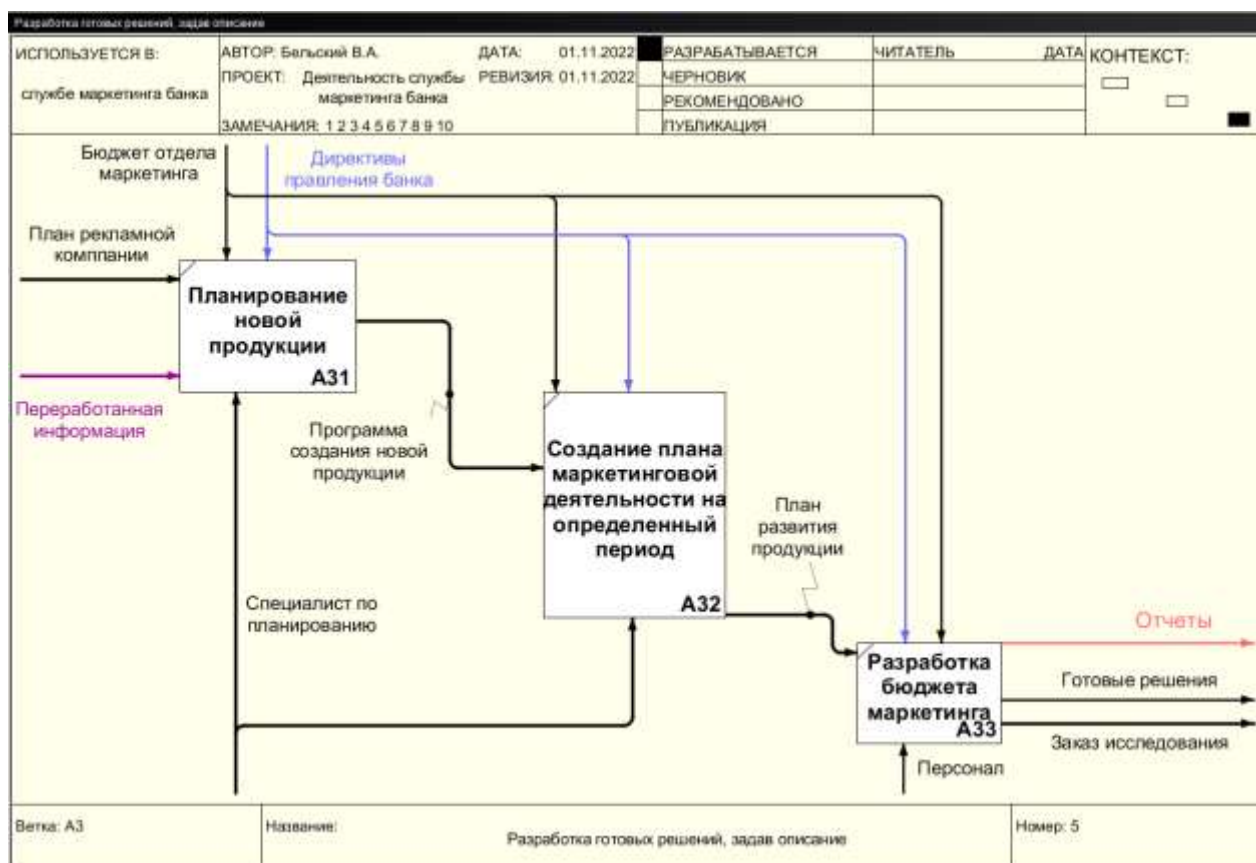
Разработка готовых решений, задав описание

| ИСПОЛЬЗУЕТСЯ В: службе маркетинга банка | АВТОР: Бельский В.А. ПРОЕКТ: Деятельность службы маркетинга банка ЗАМЕЧАНИЯ: 1 2 3 4 5 6 7 8 9 10 | ДАТА: 01.11.2022 РЕВИЗИЯ: 01.11.2022 | | РАЗРАБАТЫВАЕТСЯ | ЧИТАТЕЛЬ | ДАТА | КОНТЕКСТ: |
|---|---|---|---|---|---|---|---|
| | | | | ЧЕРНОВИК | | | |
| | | | | РЕКОМЕНДОВАНО | | | |
| | | | | ПУБЛИКАЦИЯ | | | |

Бюджет отдела маркетинга

Директивы правления банка

План рекламной компании

Планирование новой продукции
A31

Переработанная информация

Программа создания новой продукции

Создание плана маркетинговой деятельности на определенный период
A32

План развития продукции

Специалист по планированию

Отчеты

Разработка бюджета маркетинга
A33

Готовые решения

Заказ исследования

Персонал

| Ветка: A3 | Название: Разработка готовых решений, задав описание | Номер: 5 |
|---|---|---|